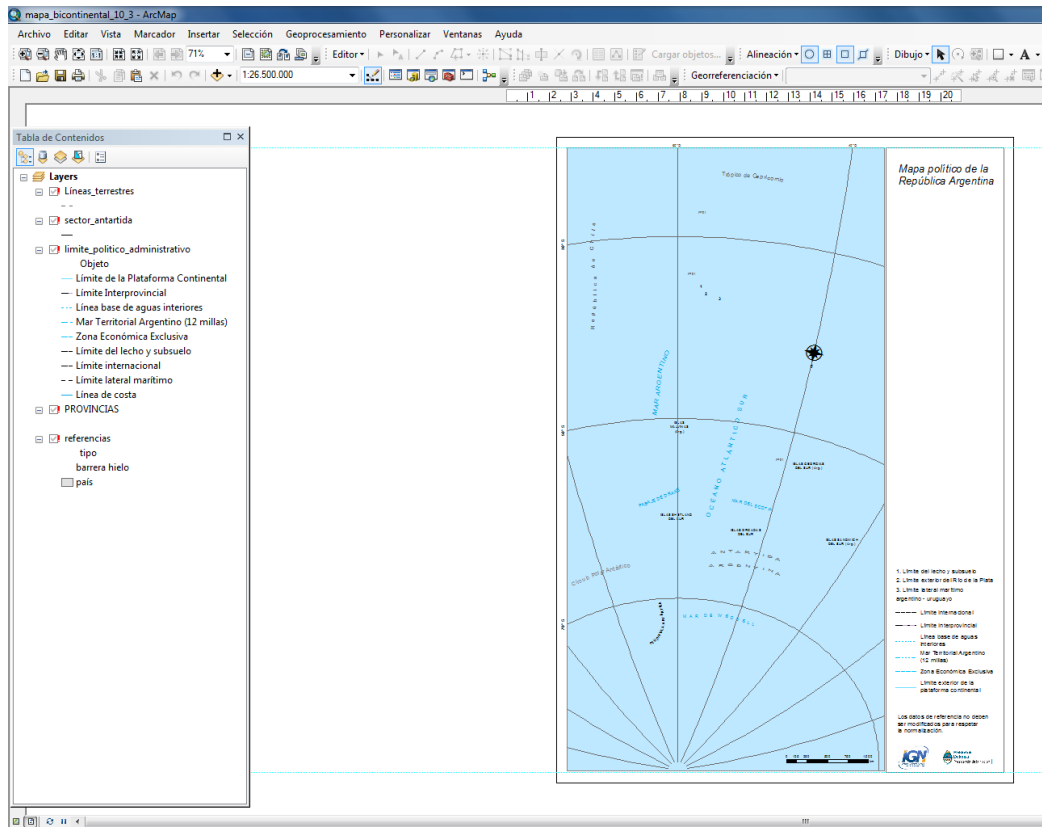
mapa_bicontinental_10_3 - ArcMap

Archivo Editar Vista Marcador Insertar Selección Geoprocesamiento Personalizar Ventanas Ayuda

71% Editor Cargar objetos... Alineación Dibujo

1:26.500.000 Georreferenciación

1 2 3 4 5 6 7 8 9 10 11 12 13 14 15 16 17 18 19 20

Tabla de Contenidos

Layers
Líneas_terrestres
sector_antartida
limite_politico_administrativo
Objeto
Límite de la Plataforma Continental
Límite Interprovincial
Línea base de aguas interiores
Mar Territorial Argentino (12 millas)
Zona Económica Exclusiva
Límite del lecho y subsuelo
Límite internacional
Límite lateral marítimo
Línea de costa
PROVINCIAS
referencias
tipo
barrera hielo
país

Trópico de Capricornio

República de Chile

MAR ARGENTINO

OCÉANO ATLÁNTICO SUR

ANTÁRTIDA ARGENTINA

MAR DE WEDDELL

Círculo Polar Antártico

Mapa político de la República Argentina

1. Límite del lecho y subsuelo
2. Límite exterior del Río de la Plata
3. Límite lateral marítimo argentino - uruguayo

Límite internacional
Límite interprovincial
Línea base de aguas interiores
Mar Territorial Argentino (12 millas)
Zona Económica Exclusiva
Límite exterior de la plataforma continental

Los datos de referencia no deben ser modificados para respetar la normalización.

IGN